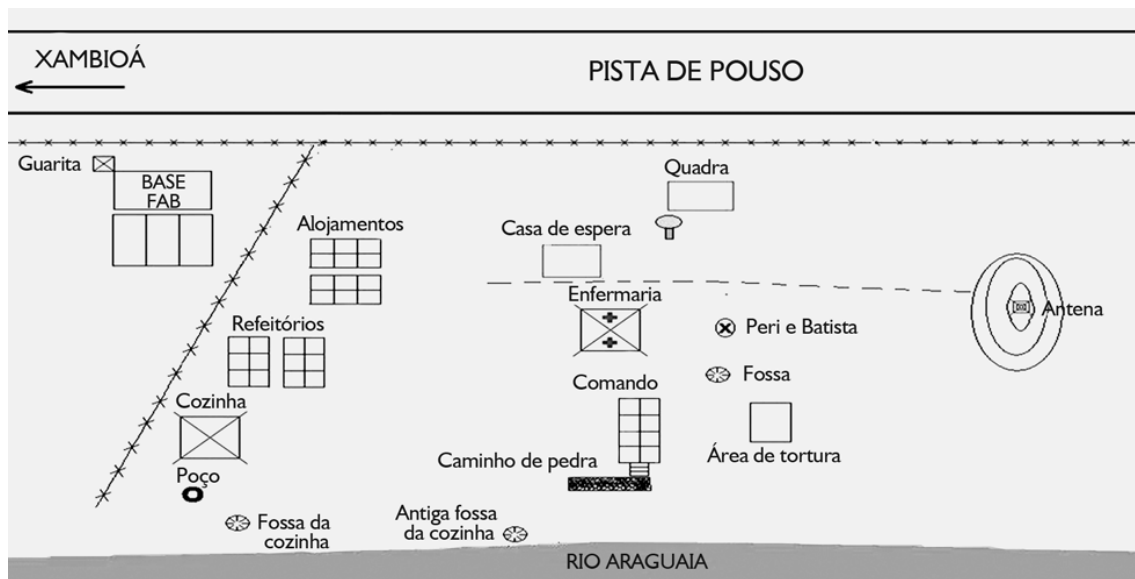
XAMBIOÁ

PISTA DE POUSO

Guarita

BASE FAB

Quadra

Alojamentos

Casa de espera

Enfermaria

Antena

Peri e Batista

Refeitórios

Fossa

Comando

Cozinha

Área de tortura

Caminho de pedra

Poço

Fossa da cozinha

Antiga fossa da cozinha

RIO ARAGUAIA